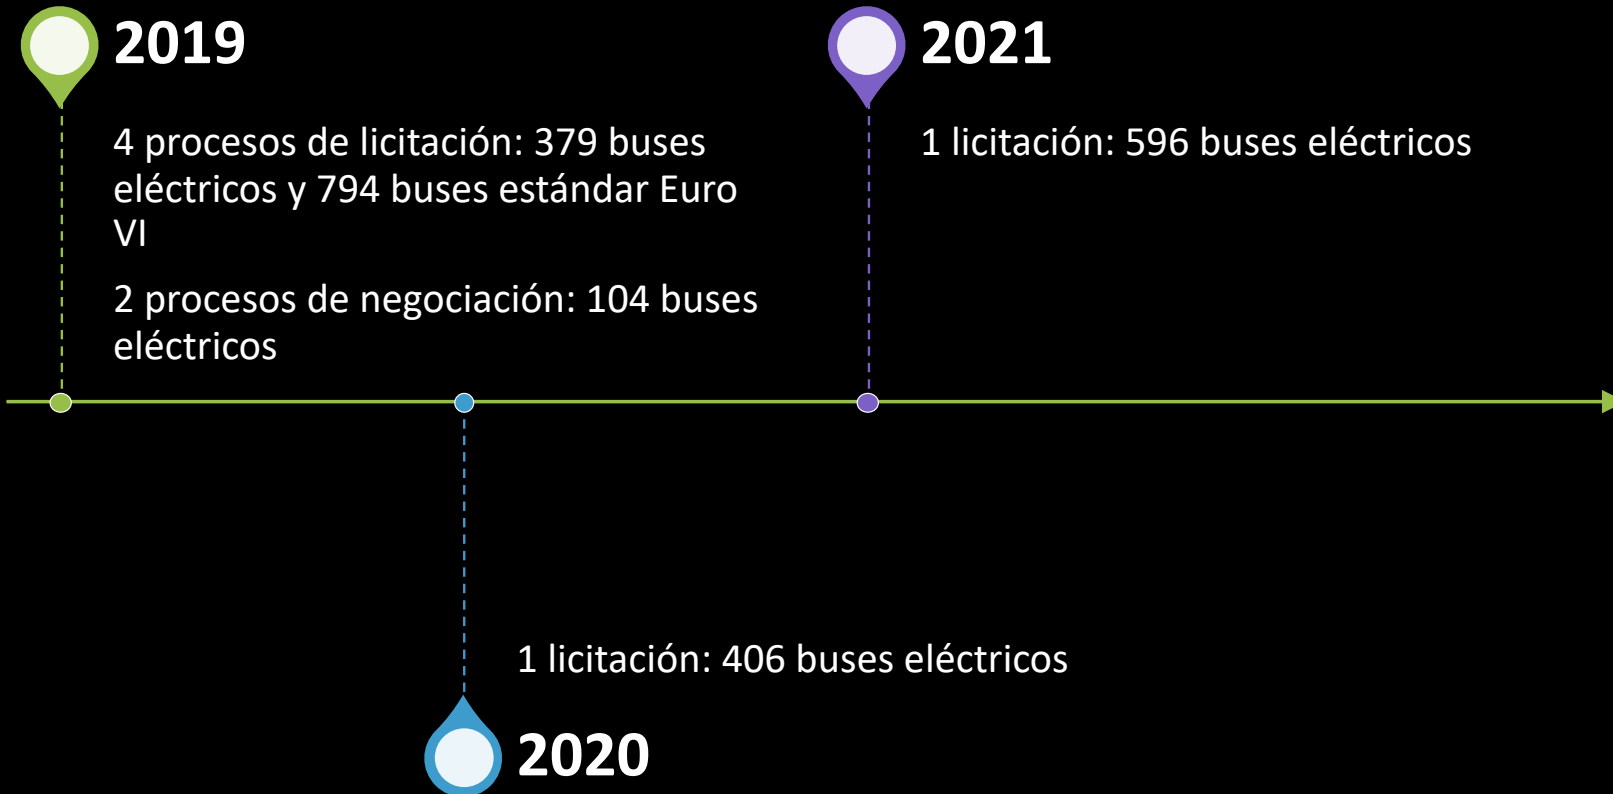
2019

4 procesos de licitación: 379 buses eléctricos y 794 buses estándar Euro VI

2 procesos de negociación: 104 buses eléctricos

2021

1 licitación: 596 buses eléctricos

1 licitación: 406 buses eléctricos

2020